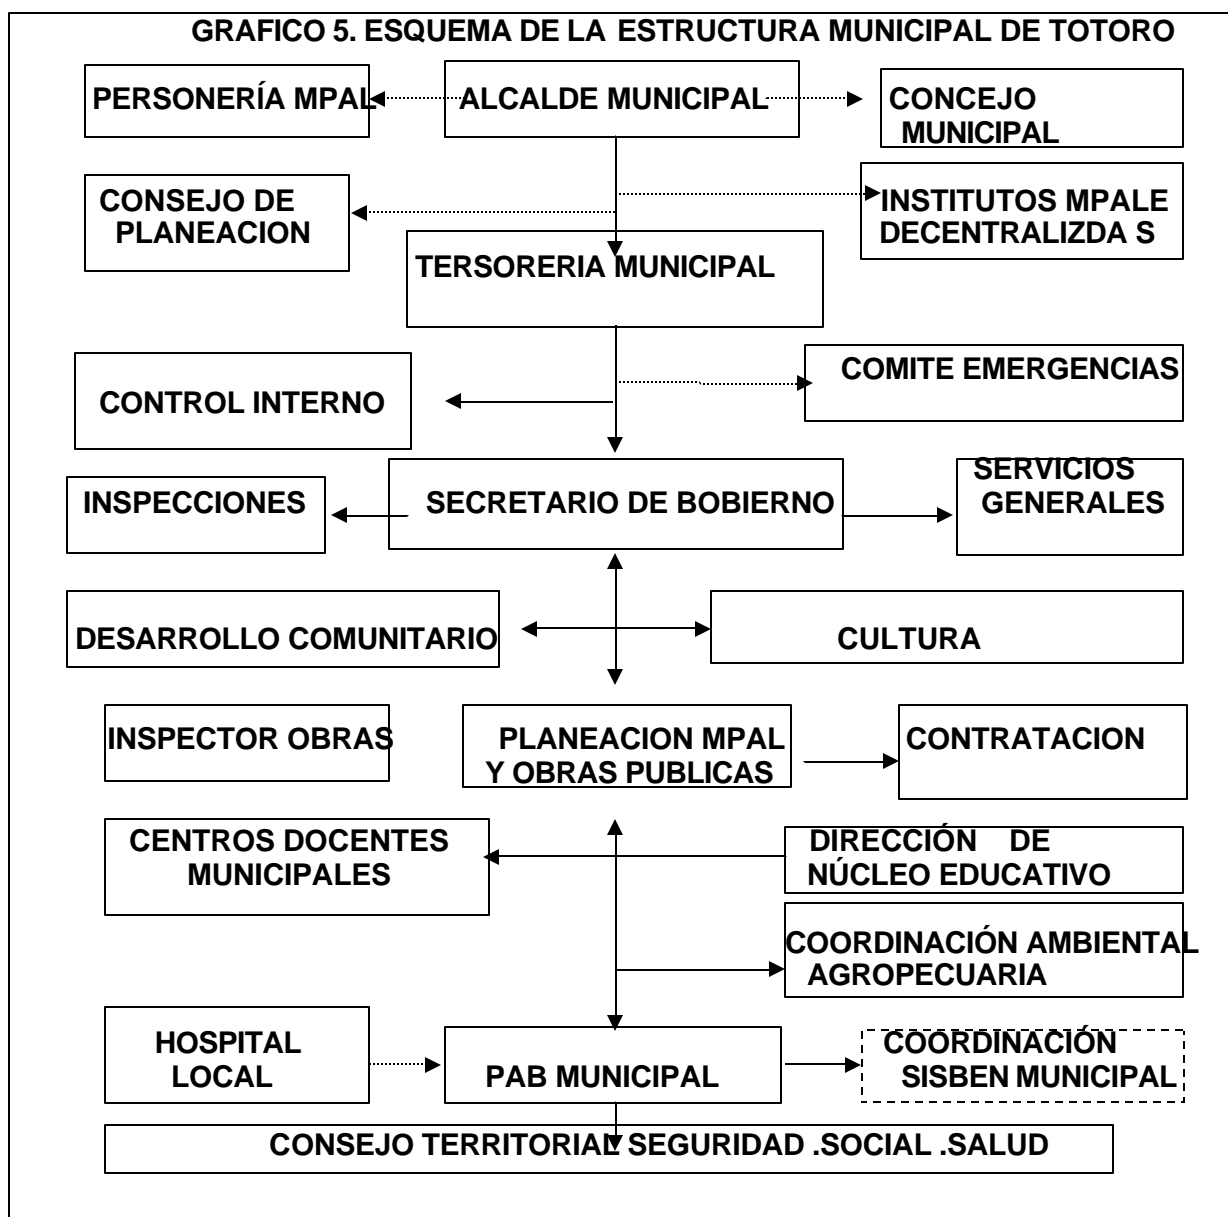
GRAFICO 5. ESQUEMA DE LA ESTRUCTURA MUNICIPAL DE TOTORO

PERSONERÍA MPAL

ALCALDE MUNICIPAL

CONCEJO MUNICIPAL

CONSEJO DE PLANEACION

INSTITUTOS MPALE DECENTRALIZDA S

TERSORERIA MUNICIPAL

COMITE EMERGENCIAS

CONTROL INTERNO

INSPECCIONES

SECRETARIO DE BOBIERNO

SERVICIOS GENERALES

DESARROLLO COMUNITARIO

CULTURA

INSPECTOR OBRAS

PLANEACION MPAL Y OBRAS PUBLICAS

CONTRATACION

CENTROS DOCENTES MUNICIPALES

DIRECCIÓN DE NÚCLEO EDUCATIVO

COORDINACIÓN AMBIENTAL AGROPECUARIA

HOSPITAL LOCAL

PAB MUNICIPAL

COORDINACIÓN SISBEN MUNICIPAL

CONSEJO TERRITORIAL SEGURIDAD .SOCIAL .SALUD